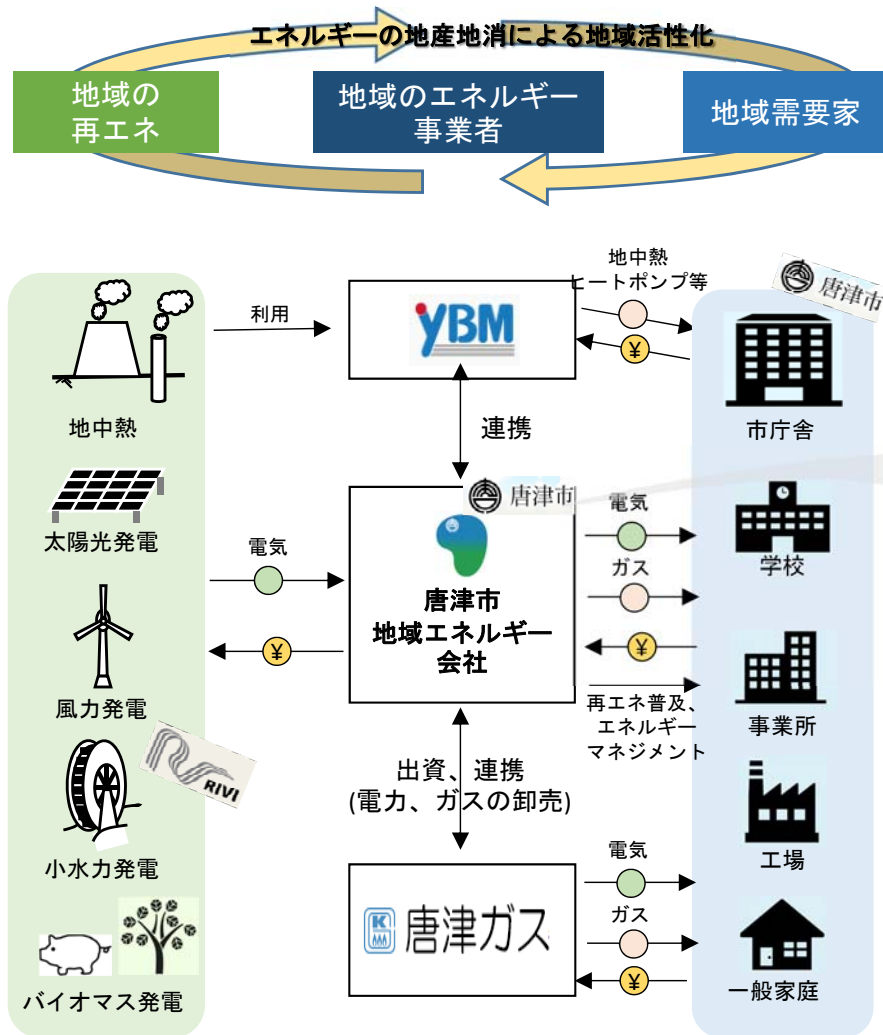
エネルギーの地産地消による地域活性化

地域の
再エネ

地域のエネルギー
事業者

地域需要家

地中熱
利用
YBM
地中熱
ヒートポンプ等
¥
唐津市
市庁舎
連携
太陽光発電
唐津市
電気
唐津市
地域エネルギー
会社
電気
ガス
学校
¥
¥
風力発電
再エネ普及、
エネルギー
マネジメント
事業所
RIVI
出資、連携
(電力、ガスの卸売)
小水力発電
工場
電気
唐津ガス
ガス
¥
バイオマス発電
一般家庭